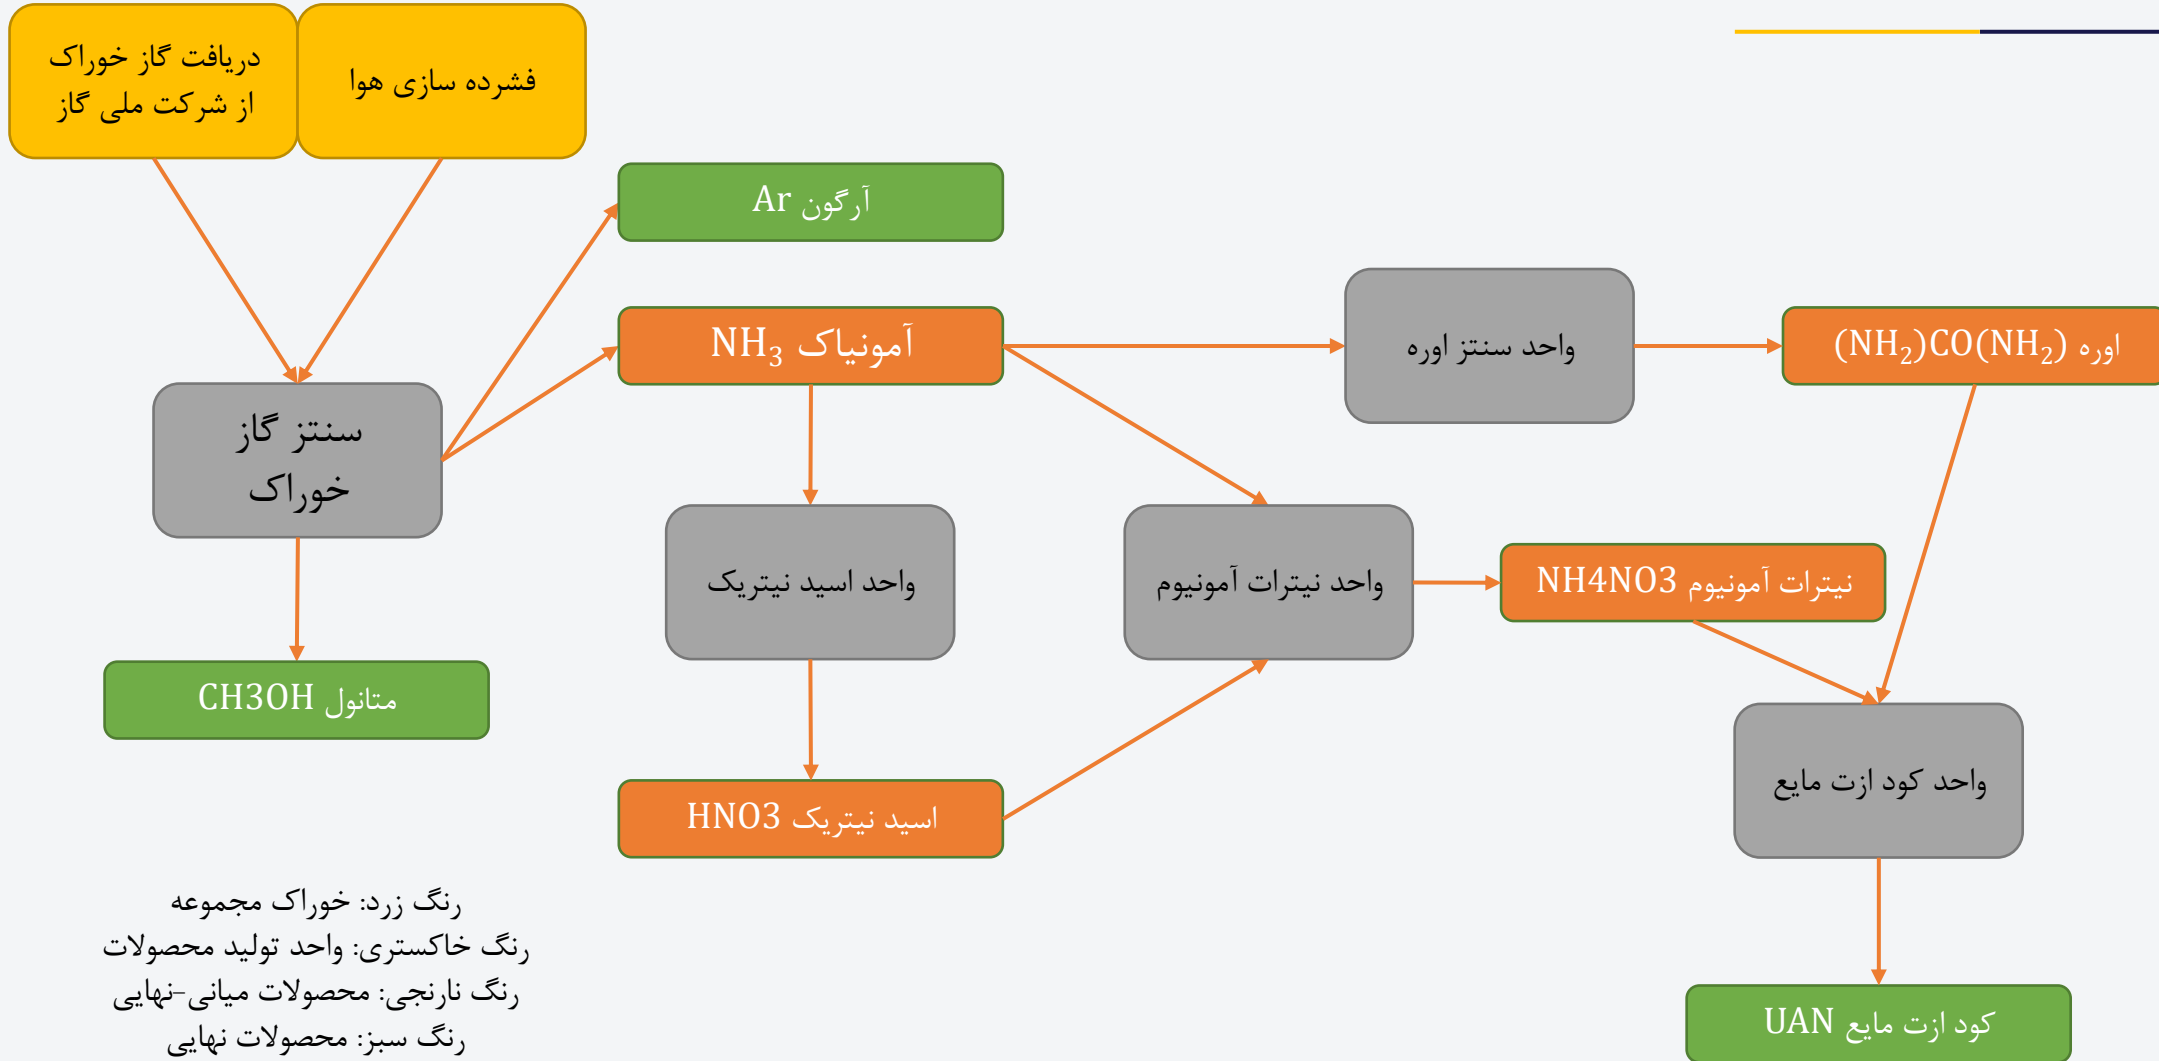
فشرده سازی هوا

دریافت گاز خوراک از شرکت ملی گاز

آرگون Ar

آمونیاک $NH_3$

سنتز گاز خوراک

متانول CH3OH

واحد اسید نیتریک

اسید نیتریک HNO3

واحد نیترات آمونیوم

واحد سنتز اوره

اوره $(NH_2)CO(NH_2)$

نیترات آمونیوم NH4NO3

واحد کود ازت مایع

کود ازت مایع UAN

رنگ زرد: خوراک مجموعه
رنگ خاکستری: واحد تولید محصولات
رنگ نارنجی: محصولات میانی-نهایی
رنگ سبز: محصولات نهایی